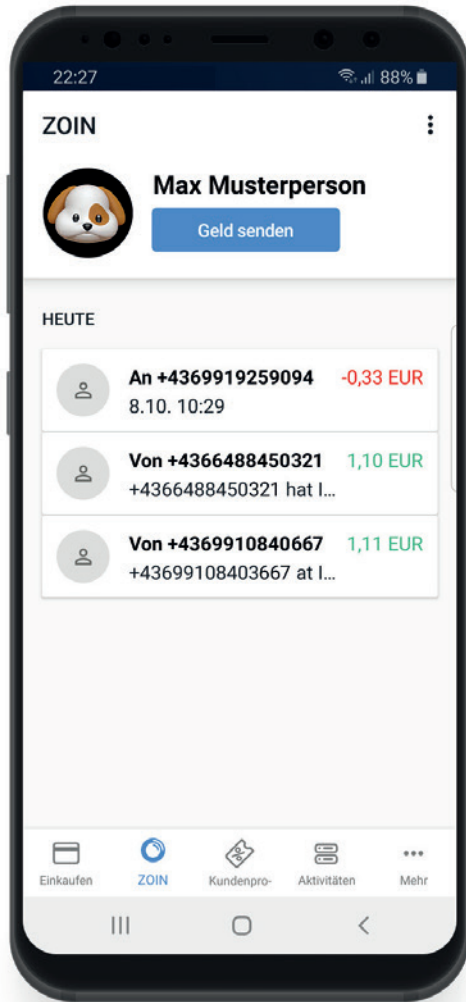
22:27

88%

ZOIN

Max Musterperson

Geld senden

HEUTE

An +4369919259094 -0,33 EUR
8.10. 10:29

Von +4366488450321 1,10 EUR
+4366488450321 hat I...

Von +4369910840667 1,11 EUR
+43699108403667 at I...

Einkaufen ZOIN Kundenpro- Aktivitäten Mehr